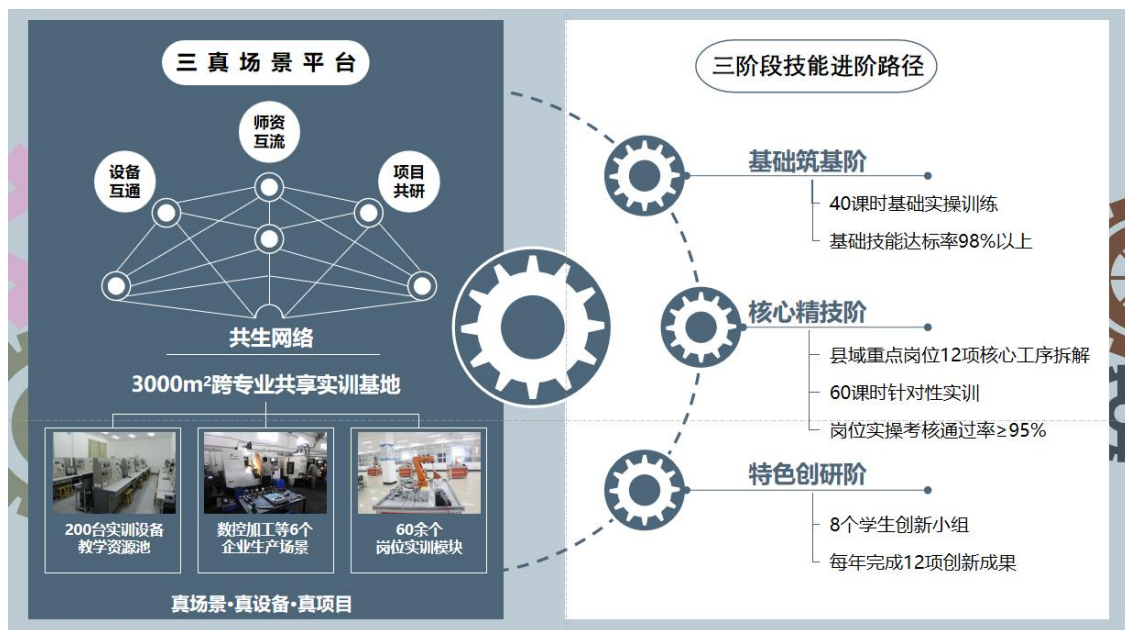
三真场景平台

师资互流

设备互通

项目共研

共生网络

3000m²跨专业共享实训基地

200台实训设备教学资源池

数控加工等6个企业生产场景

60余个岗位实训模块

真场景·真设备·真项目

三阶段技能进阶路径

基础筑基阶

40课时基础实操训练

基础技能达标率98%以上

核心精技阶

县域重点岗位12项核心工序拆解

60课时针对性实训

岗位实操考核通过率≥95%

特色创研阶

8个学生创新小组

每年完成12项创新成果